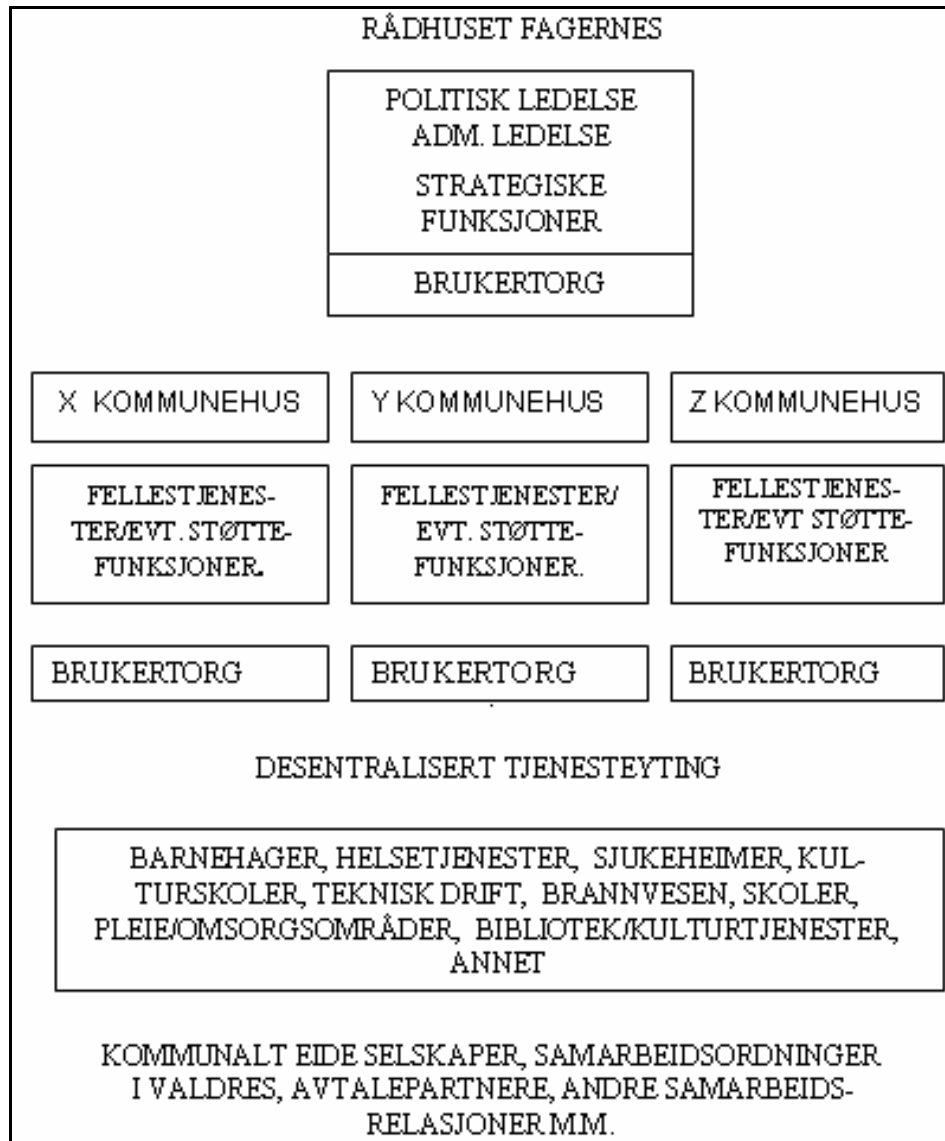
RÅDHUSET FAGERNES

POLITISK LEDELSE
ADM. LEDELSE

STRATEGISKE FUNKSJONER

BRUKERTORG

X KOMMUNEHUS

Y KOMMUNEHUS

Z KOMMUNEHUS

FELLESTJENESTER/EVT. STØTTEFUNKSJONER.

FELLESTJENESTER/ EVT. STØTTEFUNKSJONER.

FELLESTJENESTER/EVT STØTTEFUNKSJONER

BRUKERTORG

BRUKERTORG

BRUKERTORG

DESENTRALISERT TJENESTEYTING

BARNEHAGER, HELSETJENESTER, SJUKEHEIMER, KULTURSKOLER, TEKNISK DRIFT, BRANNVESEN, SKOLER, PLEIE/OMSORGSOMRÅDER, BIBLIOTEK/KULTURTJENESTER, ANNET

KOMMUNALT EIDE SELSKAPER, SAMARBEIDSORDNINGER I VALDRES, AVTALEPARTNERE, ANDRE SAMARBEIDSRELASJONER MM.